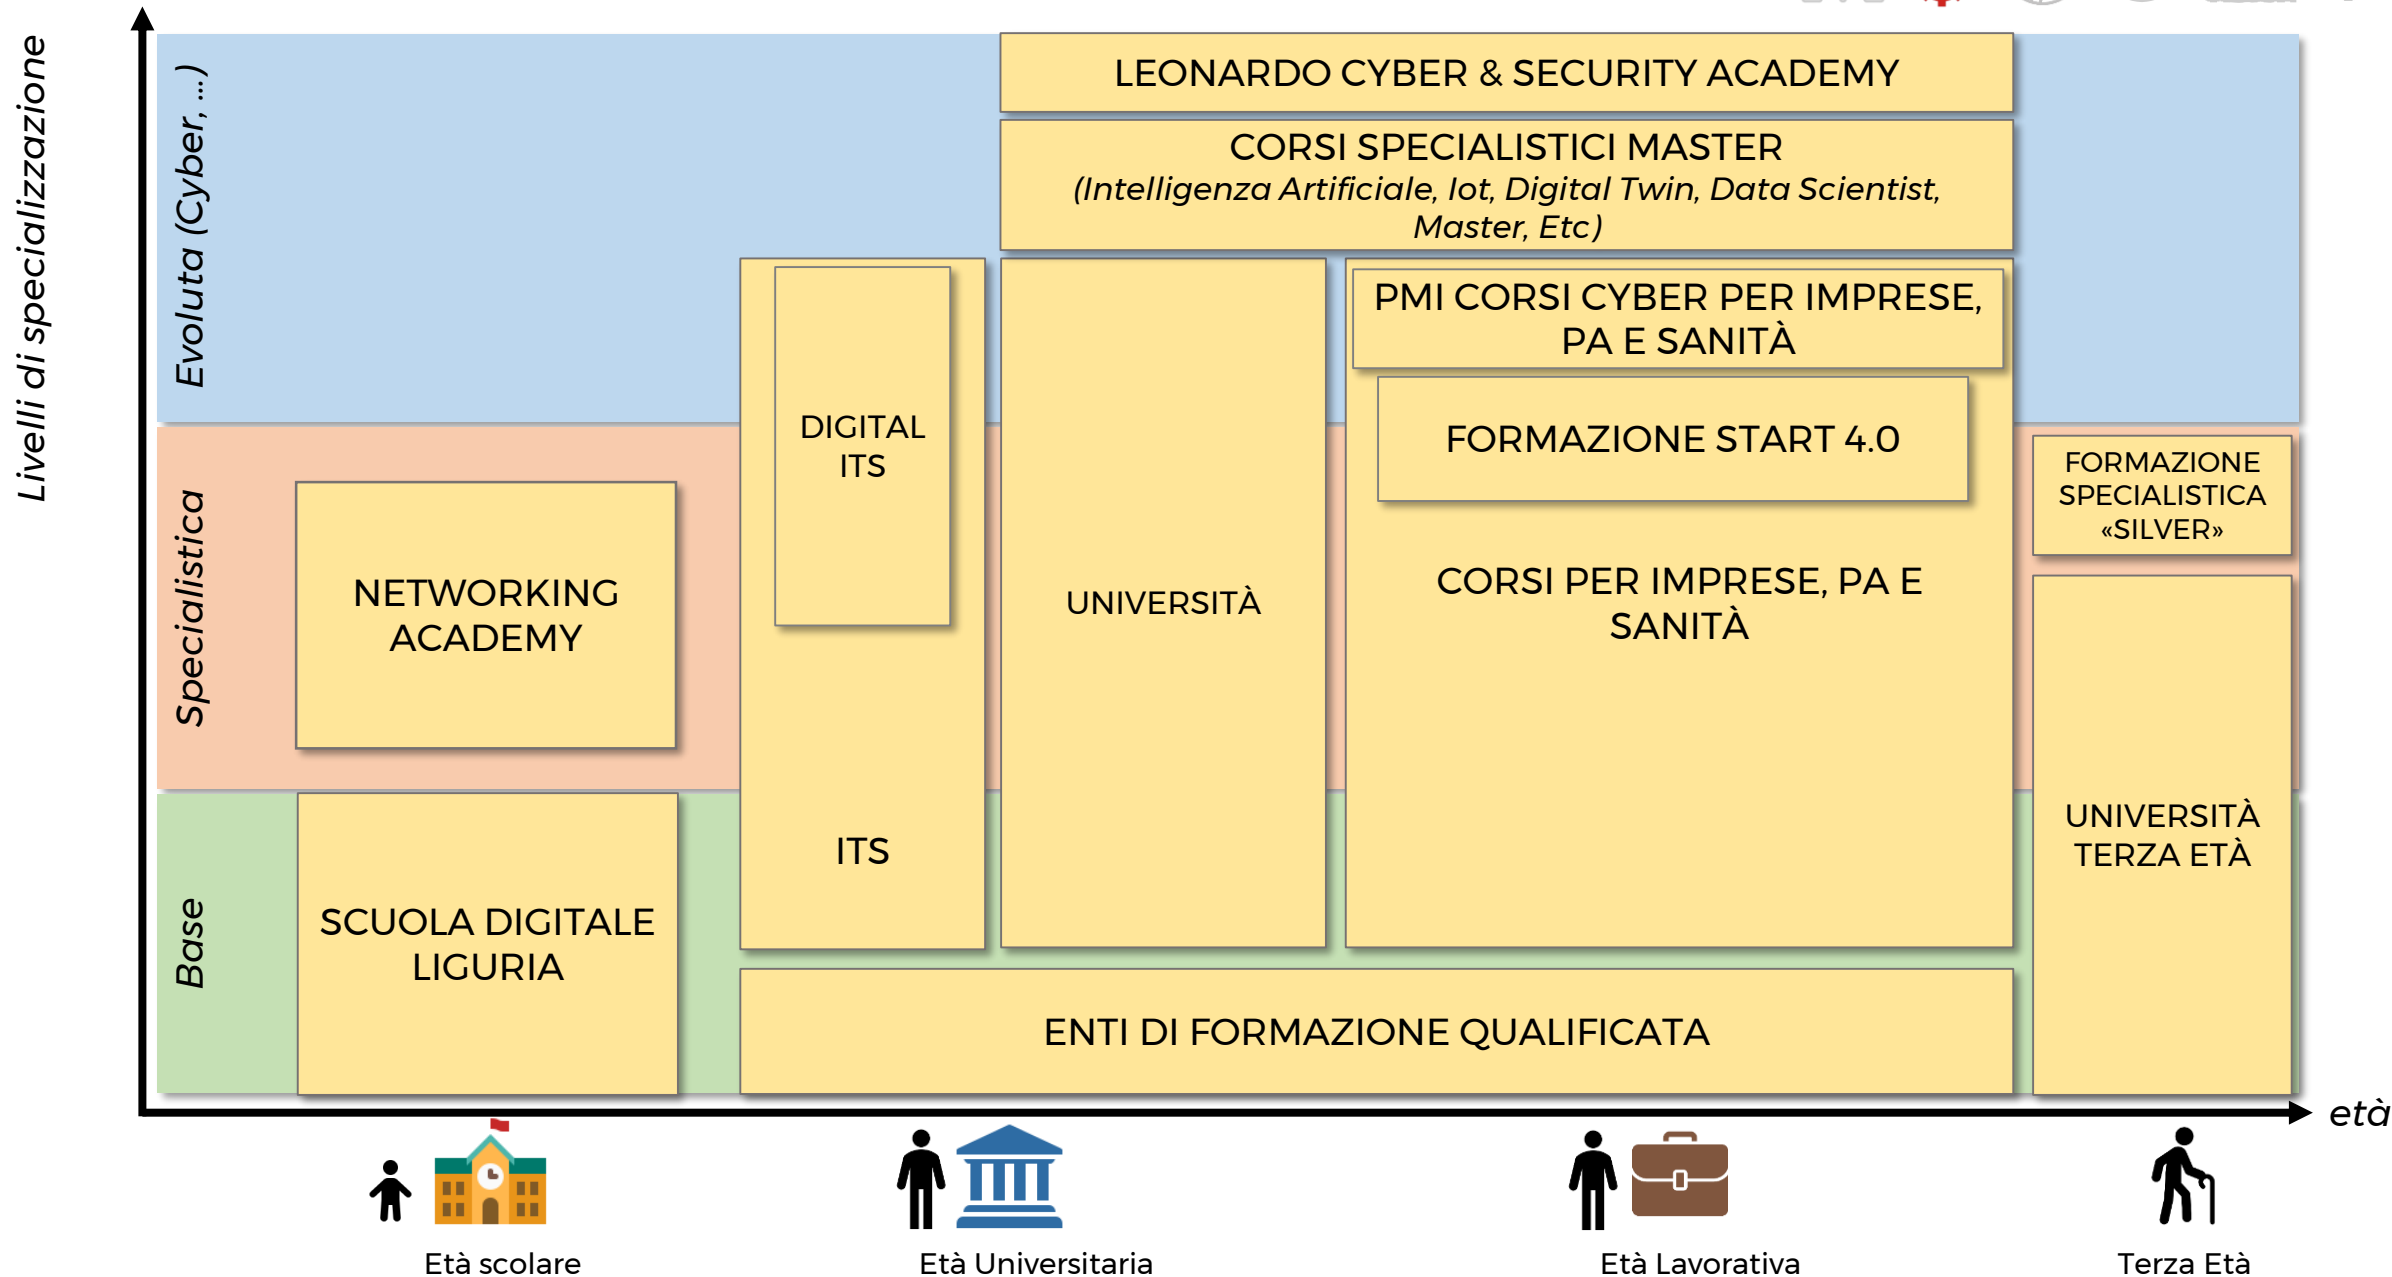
Livelli di specializzazione

Evoluta (Cyber, ...)

Specialistica

Base

LEONARDO CYBER & SECURITY ACADEMY

CORSI SPECIALISTICI MASTER
(Intelligenza Artificiale, Iot, Digital Twin, Data Scientist, Master, Etc)

DIGITAL ITS

ITS

UNIVERSITÀ

PMI CORSI CYBER PER IMPRESE, PA E SANITÀ

FORMAZIONE START 4.0

CORSI PER IMPRESE, PA E SANITÀ

FORMAZIONE SPECIALISTICA «SILVER»

UNIVERSITÀ TERZA ETÀ

NETWORKING ACADEMY

SCUOLA DIGITALE LIGURIA

ENTI DI FORMAZIONE QUALIFICATA

età

Età scolare

Età Universitaria

Età Lavorativa

Terza Età